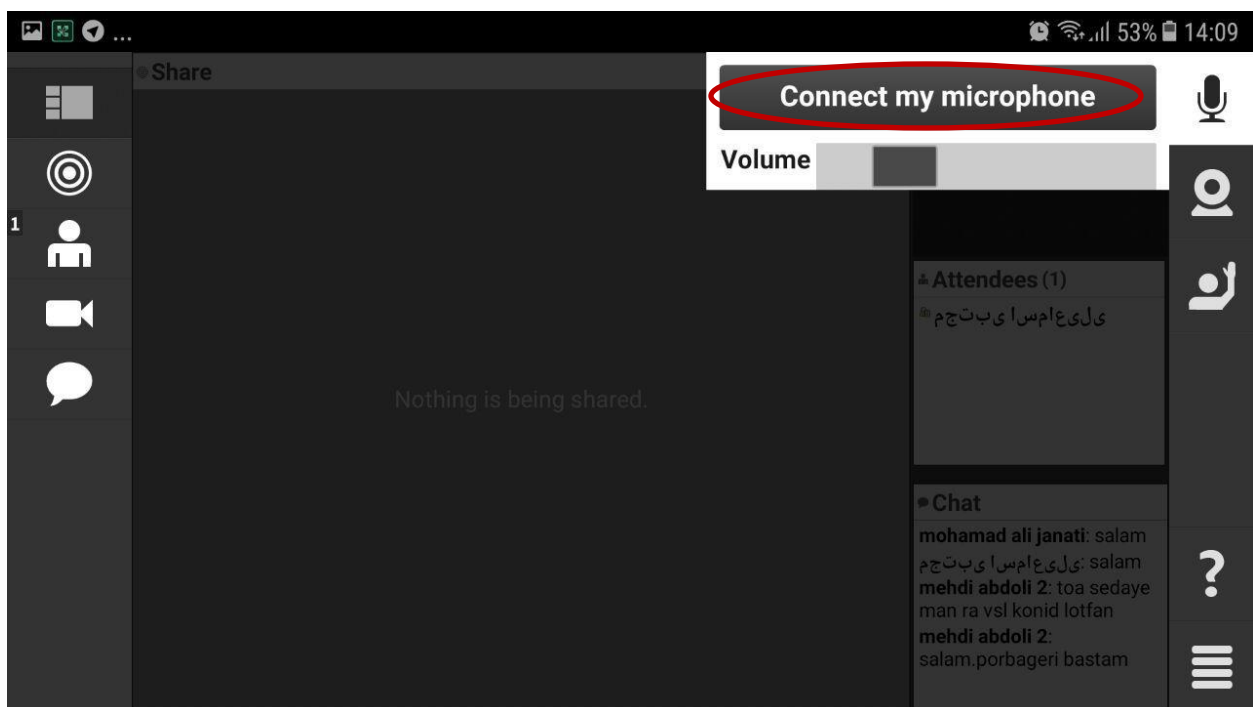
53% 14:09

Share

Connect my microphone

Volume

1

Attendees (1)
یلیعامسا یبتجم

Nothing is being shared.

Chat
mohamad ali janati: salam
یلیعامسا یبتجم: salam
mehdi abdoli 2: toa sedaye man ra vsl konid lotfan
mehdi abdoli 2: salam.porbageri bastam

?